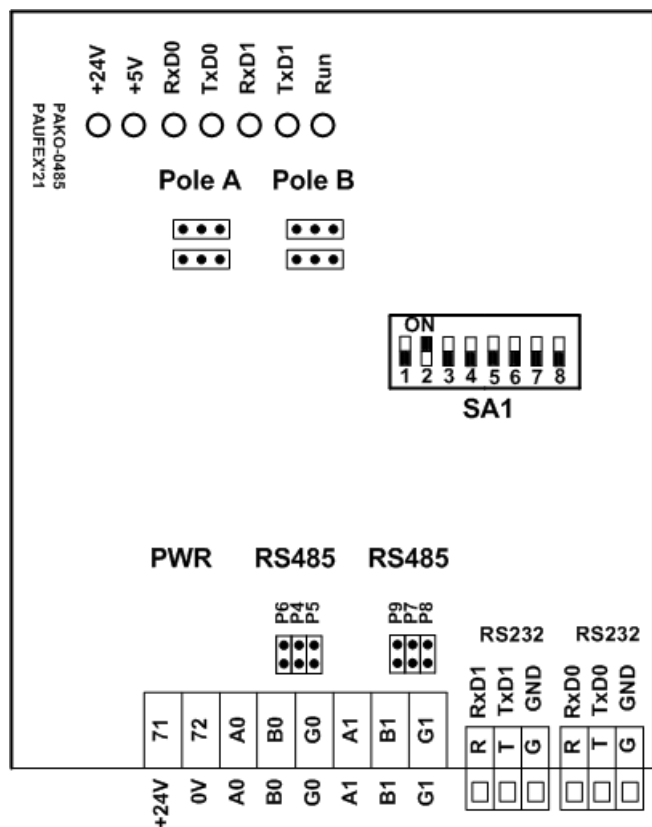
PAKO-0485
PAUFEX21

+24V +5V RxD0 TxD0 RxD1 TxD1 Run

Pole A Pole B

ON
1 2 3 4 5 6 7 8
SA1

PWR RS485 RS485

P6 P4 P5
P9 P7 P8

RS232 RS232

RxD1 TxD1 GND RxD0 TxD0 GND

71 72 A0 B0 G0 A1 B1 G1

R T G R T G

+24V 0V A0 B0 G0 A1 B1 G1